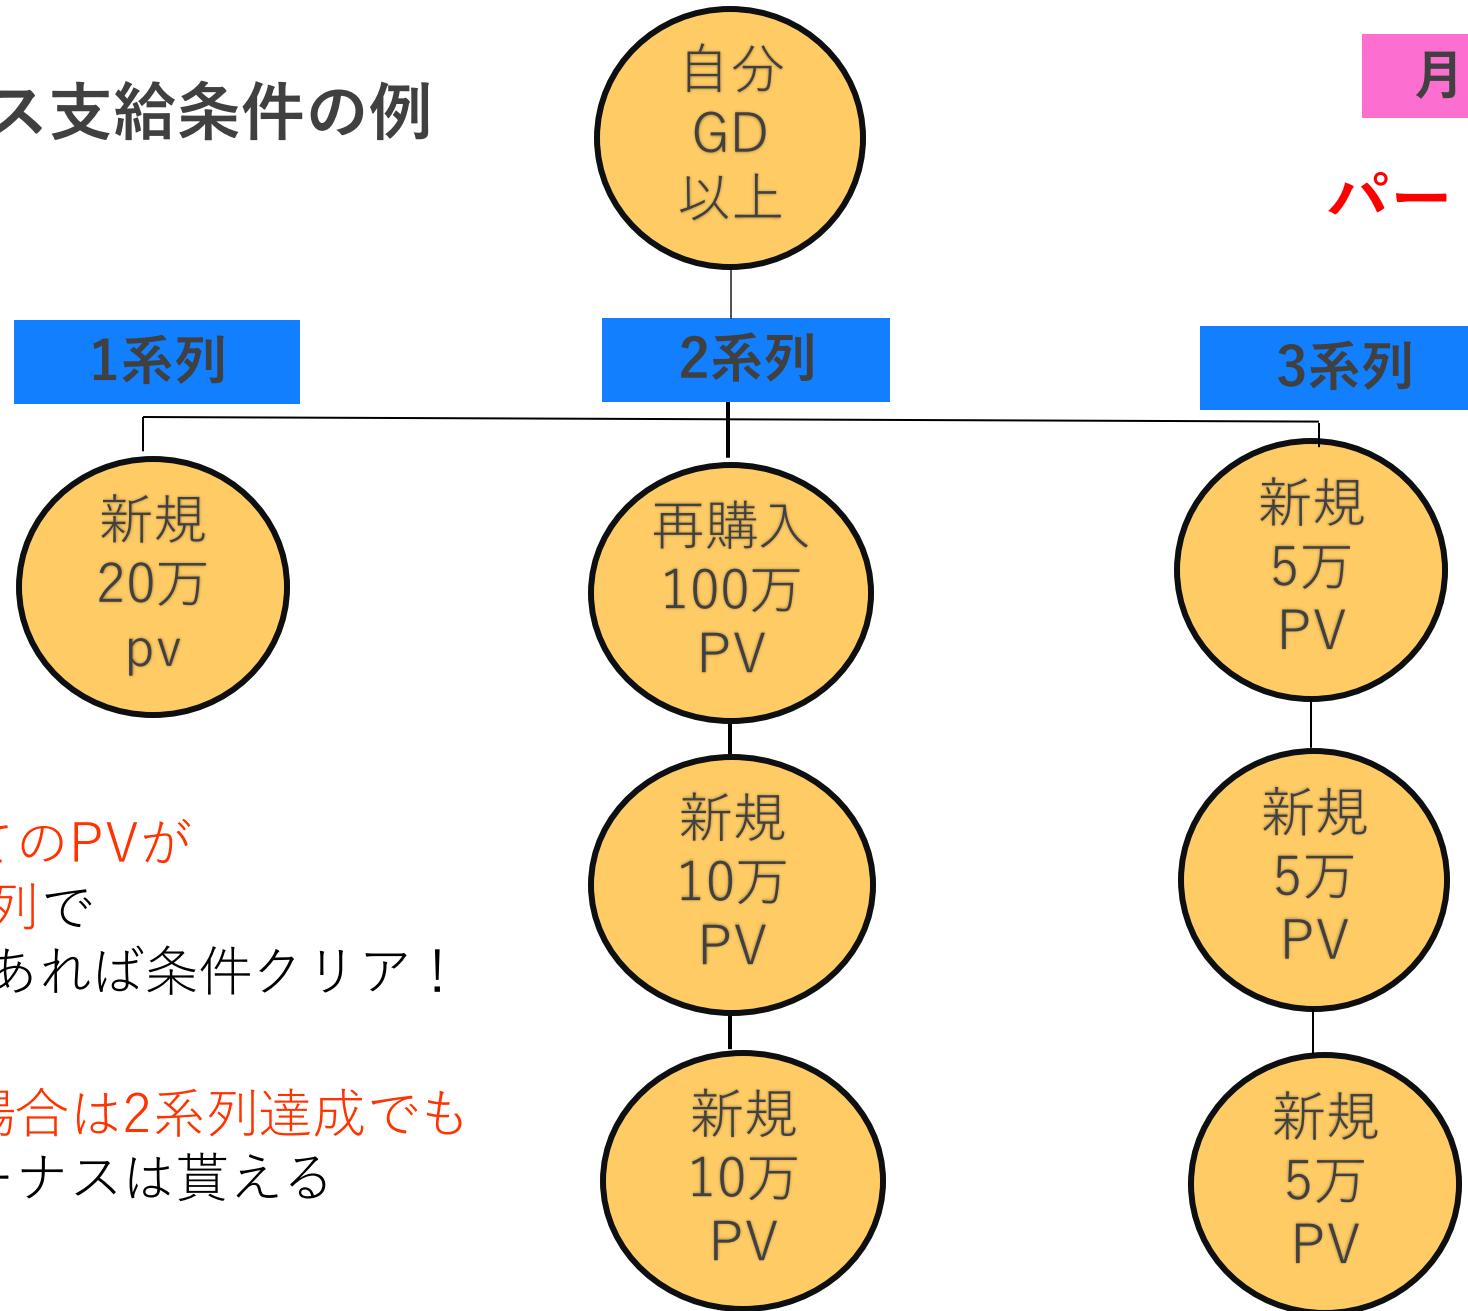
ス支給条件の例

自分
GD
以上

月

パー

1系列

2系列

3系列

新規
20万
pv

再購入
100万
PV

新規
5万
PV

てのPVが
列で
あれば条件クリア！

新規
10万
PV

新規
5万
PV

場合は2系列達成でも
ーナスは貰える

新規
10万
PV

新規
5万
PV